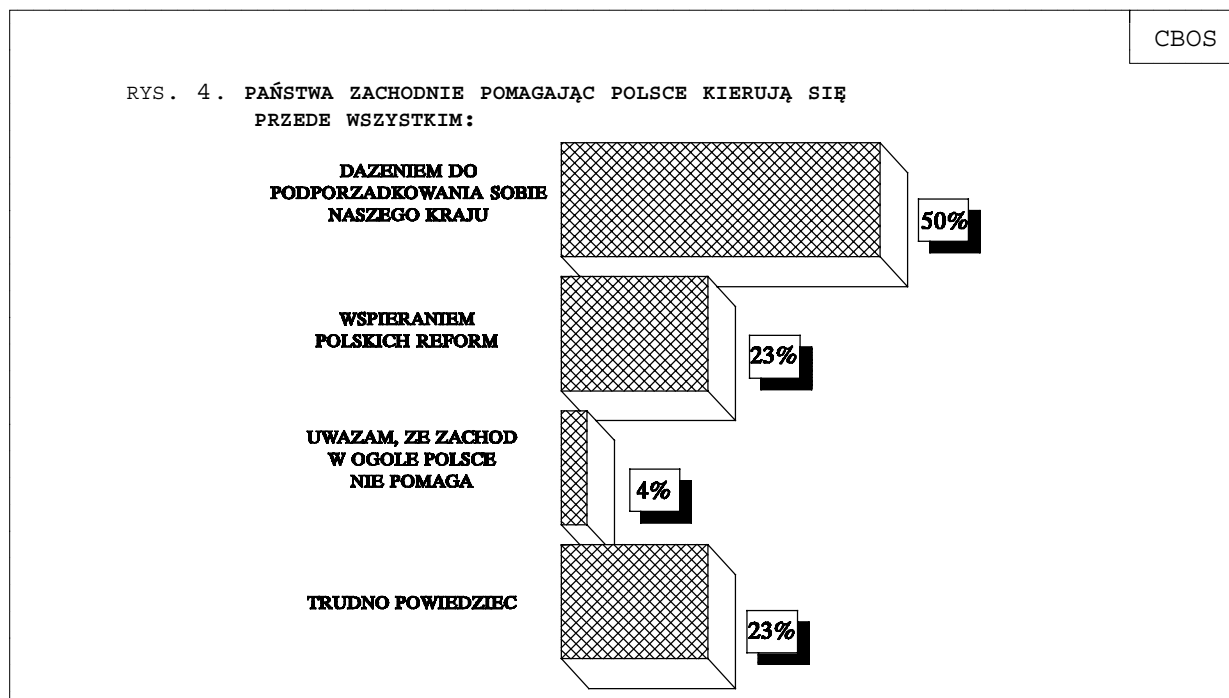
CBOS

RYS. 4. PAŃSTWA ZACHODNIE POMAGAJĄC POLSCE KIERUJĄ SIĘ PRZEDE WSZYSTKIM:

DAZENIEM DO PODPORZADKOWANIA SOBIE NASZEGO KRAJU

50%

WSPIERANIEM POLSKICH REFORM

23%

UWAZAM, ZE ZACHOD W OGOLE POLSCE NIE POMAGA

4%

TRUDNO POWIEDZIEC

23%